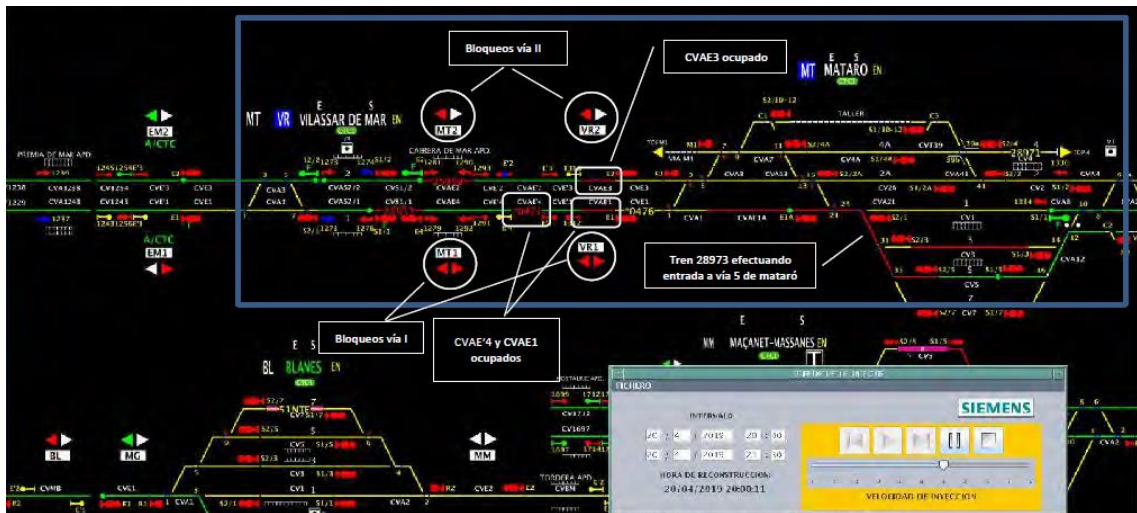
Bloqueos vía II

CVAE3 ocupado

MT VR VILASSAR DE MAR EN

E S

MT2

VR2

MT MATARO EN

E S

EM2
A/CTC

A/CTC
EM1

PREMIA DE MAR APD

CABRERA DE MAR APD

TALLER

CVA3 CVA1 CVA52/2 CVA52/1 CVS1/2 CVS1/1 CVAE2 CVAE4 CVAE3 CVAE1 CVA7 CVA4 CVA21 CVA8 CVA12 CVS CV1 CV3

28971

0476

MT1

VR1

Tren 28973 efectuando entrada a vía 5 de mataró

Bloqueos vía I

CVAE'4 y CVAE1 ocupados

E S

BL BLANES EN

MM MAÇANET-MASSANES EN

E S

BL

MG

MM

CV3 S1/5 CV5 S2/5 CV1 S1/1

TORDERA APD

CVAE1 CVA2 CVMB

FICHERO

INTERVALO

SIEMENS

20 / 4 / 2019 20 : 00

20 / 4 / 2019 21 : 30

HORA DE RECONSTRUCCION:

20/04/2019 20:00:11

VELOCIDAD DE INYECCION